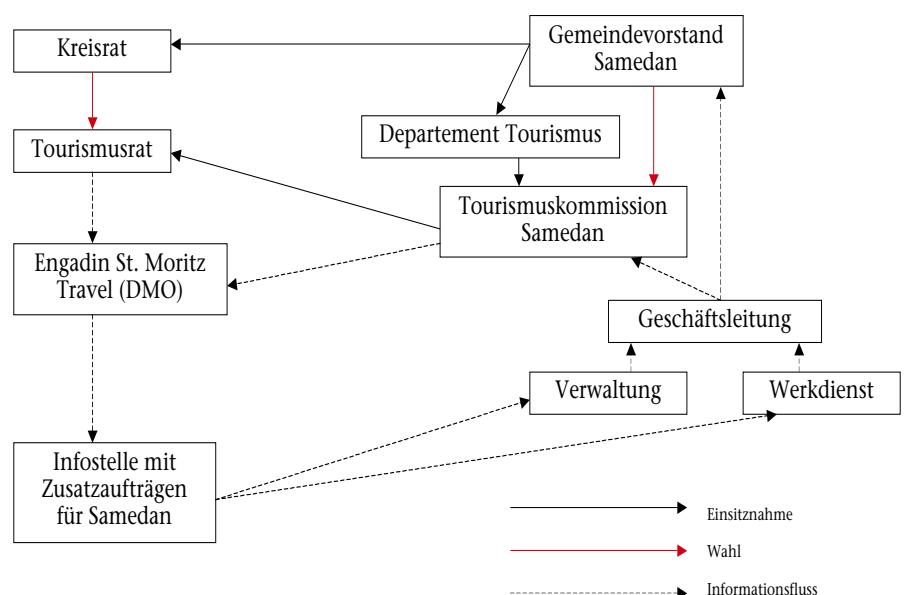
Kreisrat

Gemeindevorstand Samedan

Departement Tourismus

Tourismusrat

Tourismuskommission Samedan

Engadin St. Moritz Travel (DMO)

Geschäftsleitung

Verwaltung

Werkdienst

Infostelle mit Zusatzaufträgen für Samedan

Einsitznahme

Wahl

Informationsfluss